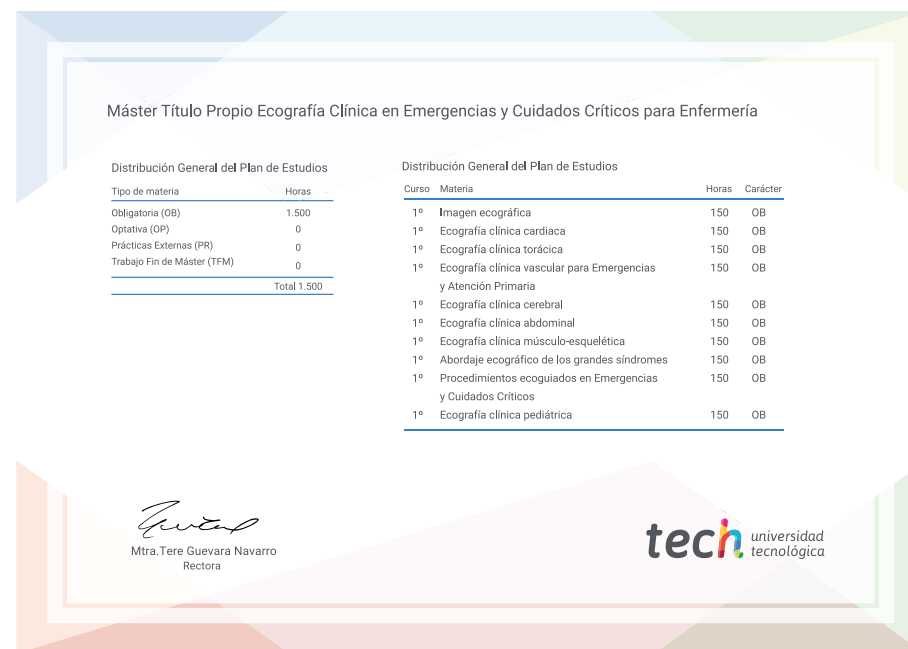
Máster Título Propio Ecografía Clínica en Emergencias y Cuidados Críticos para Enfermería

Distribución General del Plan de Estudios

| Tipo de materia | Horas |
|---|---|
| Obligatoria (OB) | 1.500 |
| Optativa (OP) | 0 |
| Prácticas Externas (PR) | 0 |
| Trabajo Fin de Máster (TFM) | 0 |
| | Total 1.500 |

Distribución General del Plan de Estudios

| Curso | Materia | Horas | Carácter |
|---|---|---|---|
| 1º | Imagen ecográfica | 150 | OB |
| 1º | Ecografía clínica cardiaca | 150 | OB |
| 1º | Ecografía clínica torácica | 150 | OB |
| 1º | Ecografía clínica vascular para Emergencias y Atención Primaria | 150 | OB |
| 1º | Ecografía clínica cerebral | 150 | OB |
| 1º | Ecografía clínica abdominal | 150 | OB |
| 1º | Ecografía clínica músculo-esquelética | 150 | OB |
| 1º | Abordaje ecográfico de los grandes síndromes | 150 | OB |
| 1º | Procedimientos ecoguiados en Emergencias y Cuidados Críticos | 150 | OB |
| 1º | Ecografía clínica pediátrica | 150 | OB |

Mtra.Tere Guevara Navarro
Rectora

tech universidad tecnológica